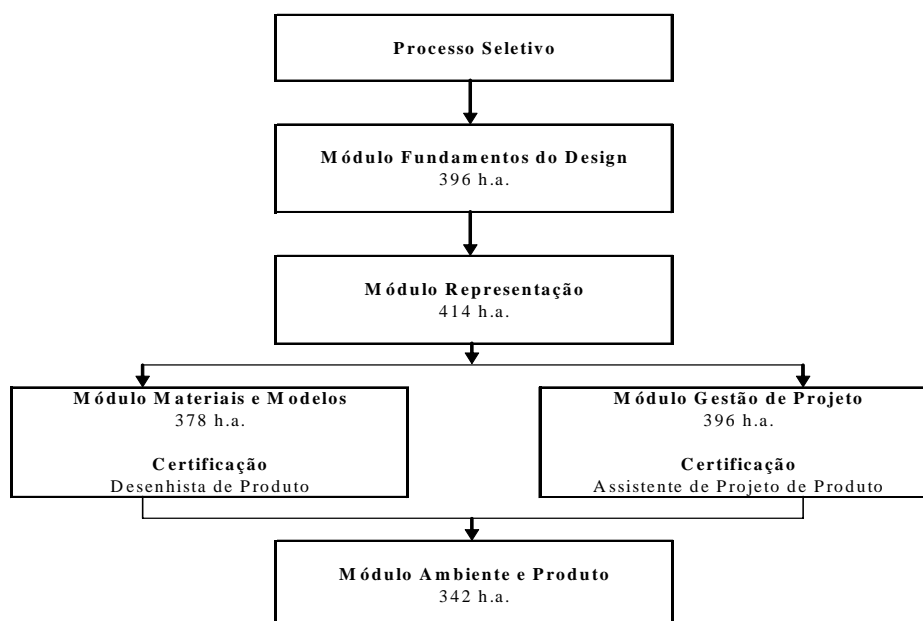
Processo Seletivo

Módulo Fundamentos do Design
396 h.a.

Módulo Representação
414 h.a.

Módulo Materiais e Modelos
378 h.a.

Certificação
Desenhista de Produto

Módulo Gestão de Projeto
396 h.a.

Certificação
Assistente de Projeto de Produto

Módulo Ambiente e Produto
342 h.a.